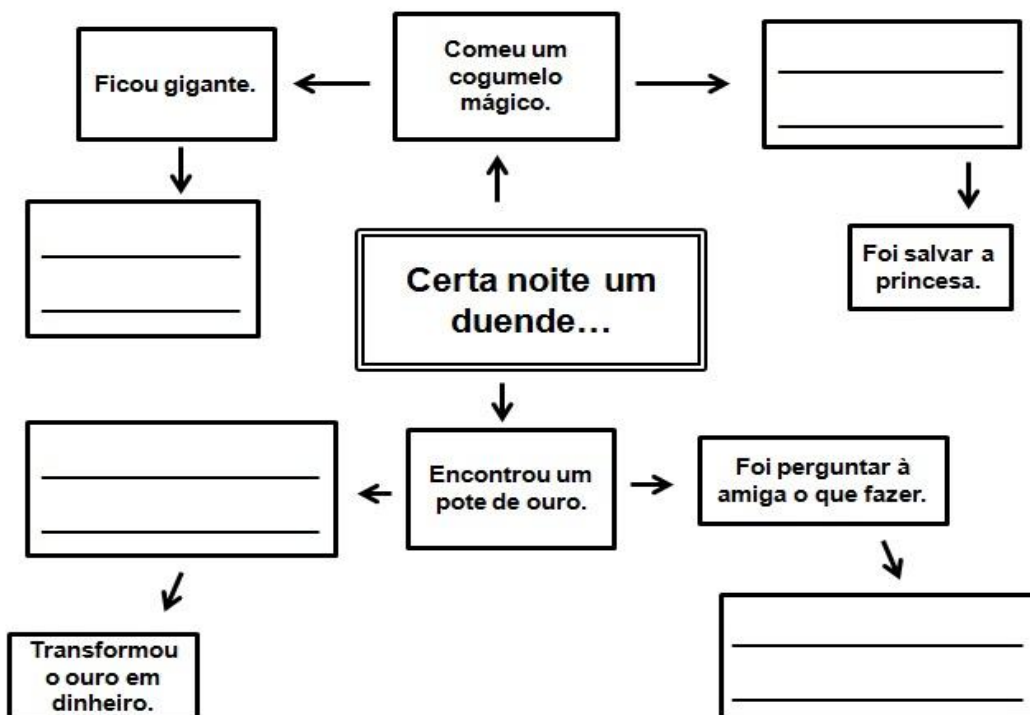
Ficou gigante.

Comeu um cogumelo mágico.

______________
______________

______________
______________

Foi salvar a princesa.

Certa noite um duende…

______________
______________

Encontrou um pote de ouro.

Foi perguntar à amiga o que fazer.

Transformou o ouro em dinheiro.

______________
______________